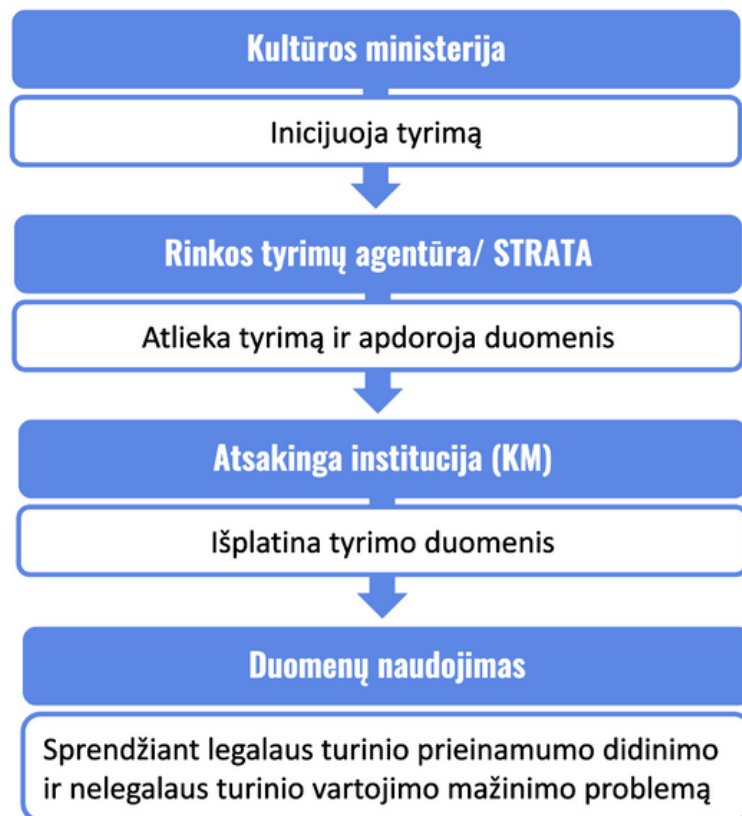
Kultūros ministerija

Inicijuoja tyrimą

Rinkos tyrimų agentūra/ STRATA

Atlieka tyrimą ir apdoroja duomenis

Atsakinga institucija (KM)

Išplatina tyrimo duomenis

Duomenų naudojimas

Sprendžiant legalaus turinio prieinamumo didinimo ir nelegalaus turinio vartojimo mažinimo problemą